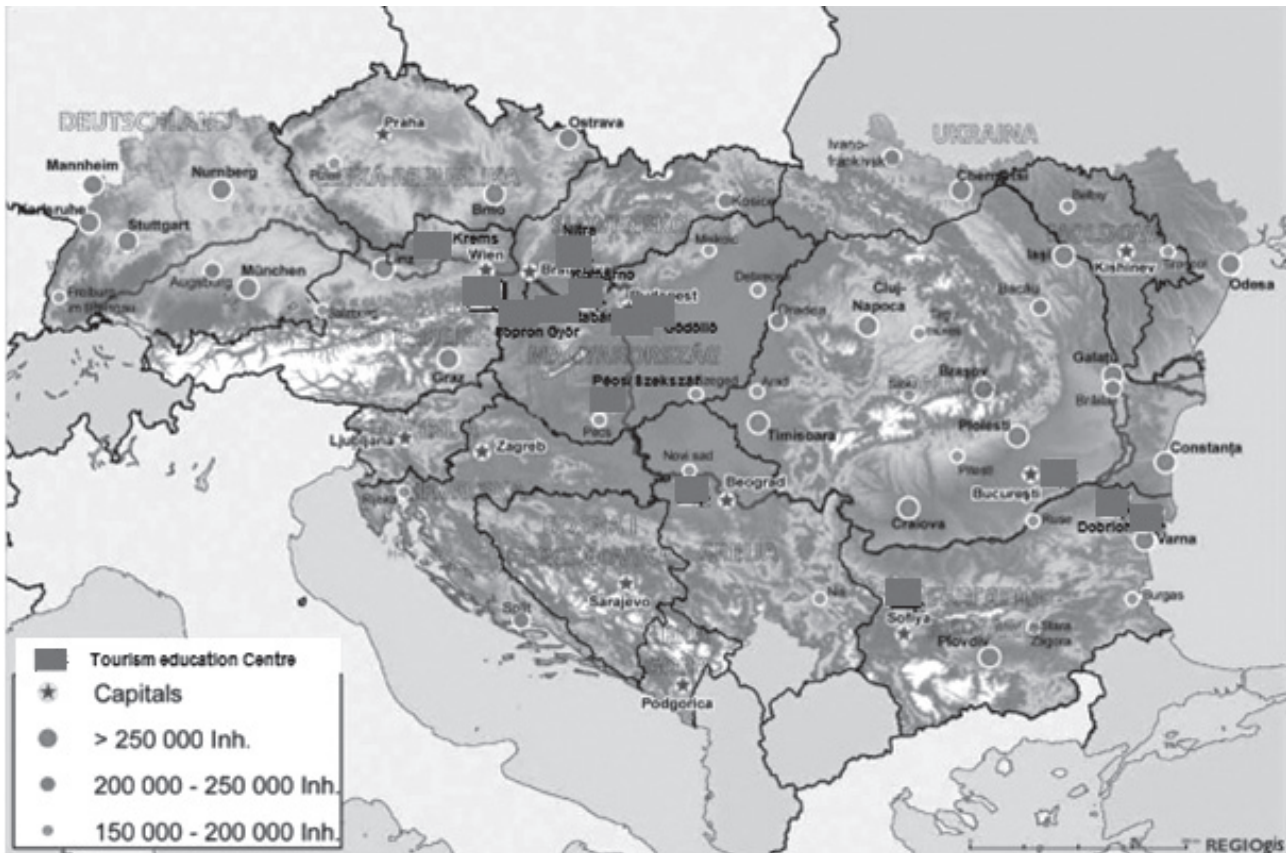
DEUTSCHLAND
Praha
Ostrava
UKRAINA
Mannheim
Nurnberg
Plzeň
ČESKÁ REPUBLIKA
Brno
Ivano-frankivsk
Chernivtsi
Karlsruhe
Stuttgart
Košice
Nitra
Krems
Balty
Linz
Wien
Bratislava
Komárno
Miskolc
Augsburg
München
Iasi
Chisinev
Tiraspol
Odesa
Freiburg im Breisgau
Salzburg
Budapest
Debrecen
Cluj-Napoca
Oradea
Bacău
Tatabánya
Sopron Győr
Gödöllő
MAGYARORSZÁG
Graz
Szeged
Arad
Sibiu
Brasov
Galați
Brăila
Pécs Szekszárd
Pécs
Ljubljana
Zagreb
Timișoara
Ploiești
Constanța
Novi sad
Pitești
Beograd
București
Rijeka
Craiova
Ruse
Dobrich
Varna
Sarajevo
Niš
Split
Burgas
Sofiya
Stara Zagora
Plovdiv
Podgorica
Tourism education Centre
Capitals
> 250 000 Inh.
200 000 - 250 000 Inh.
150 000 - 200 000 Inh.
REGIOgis